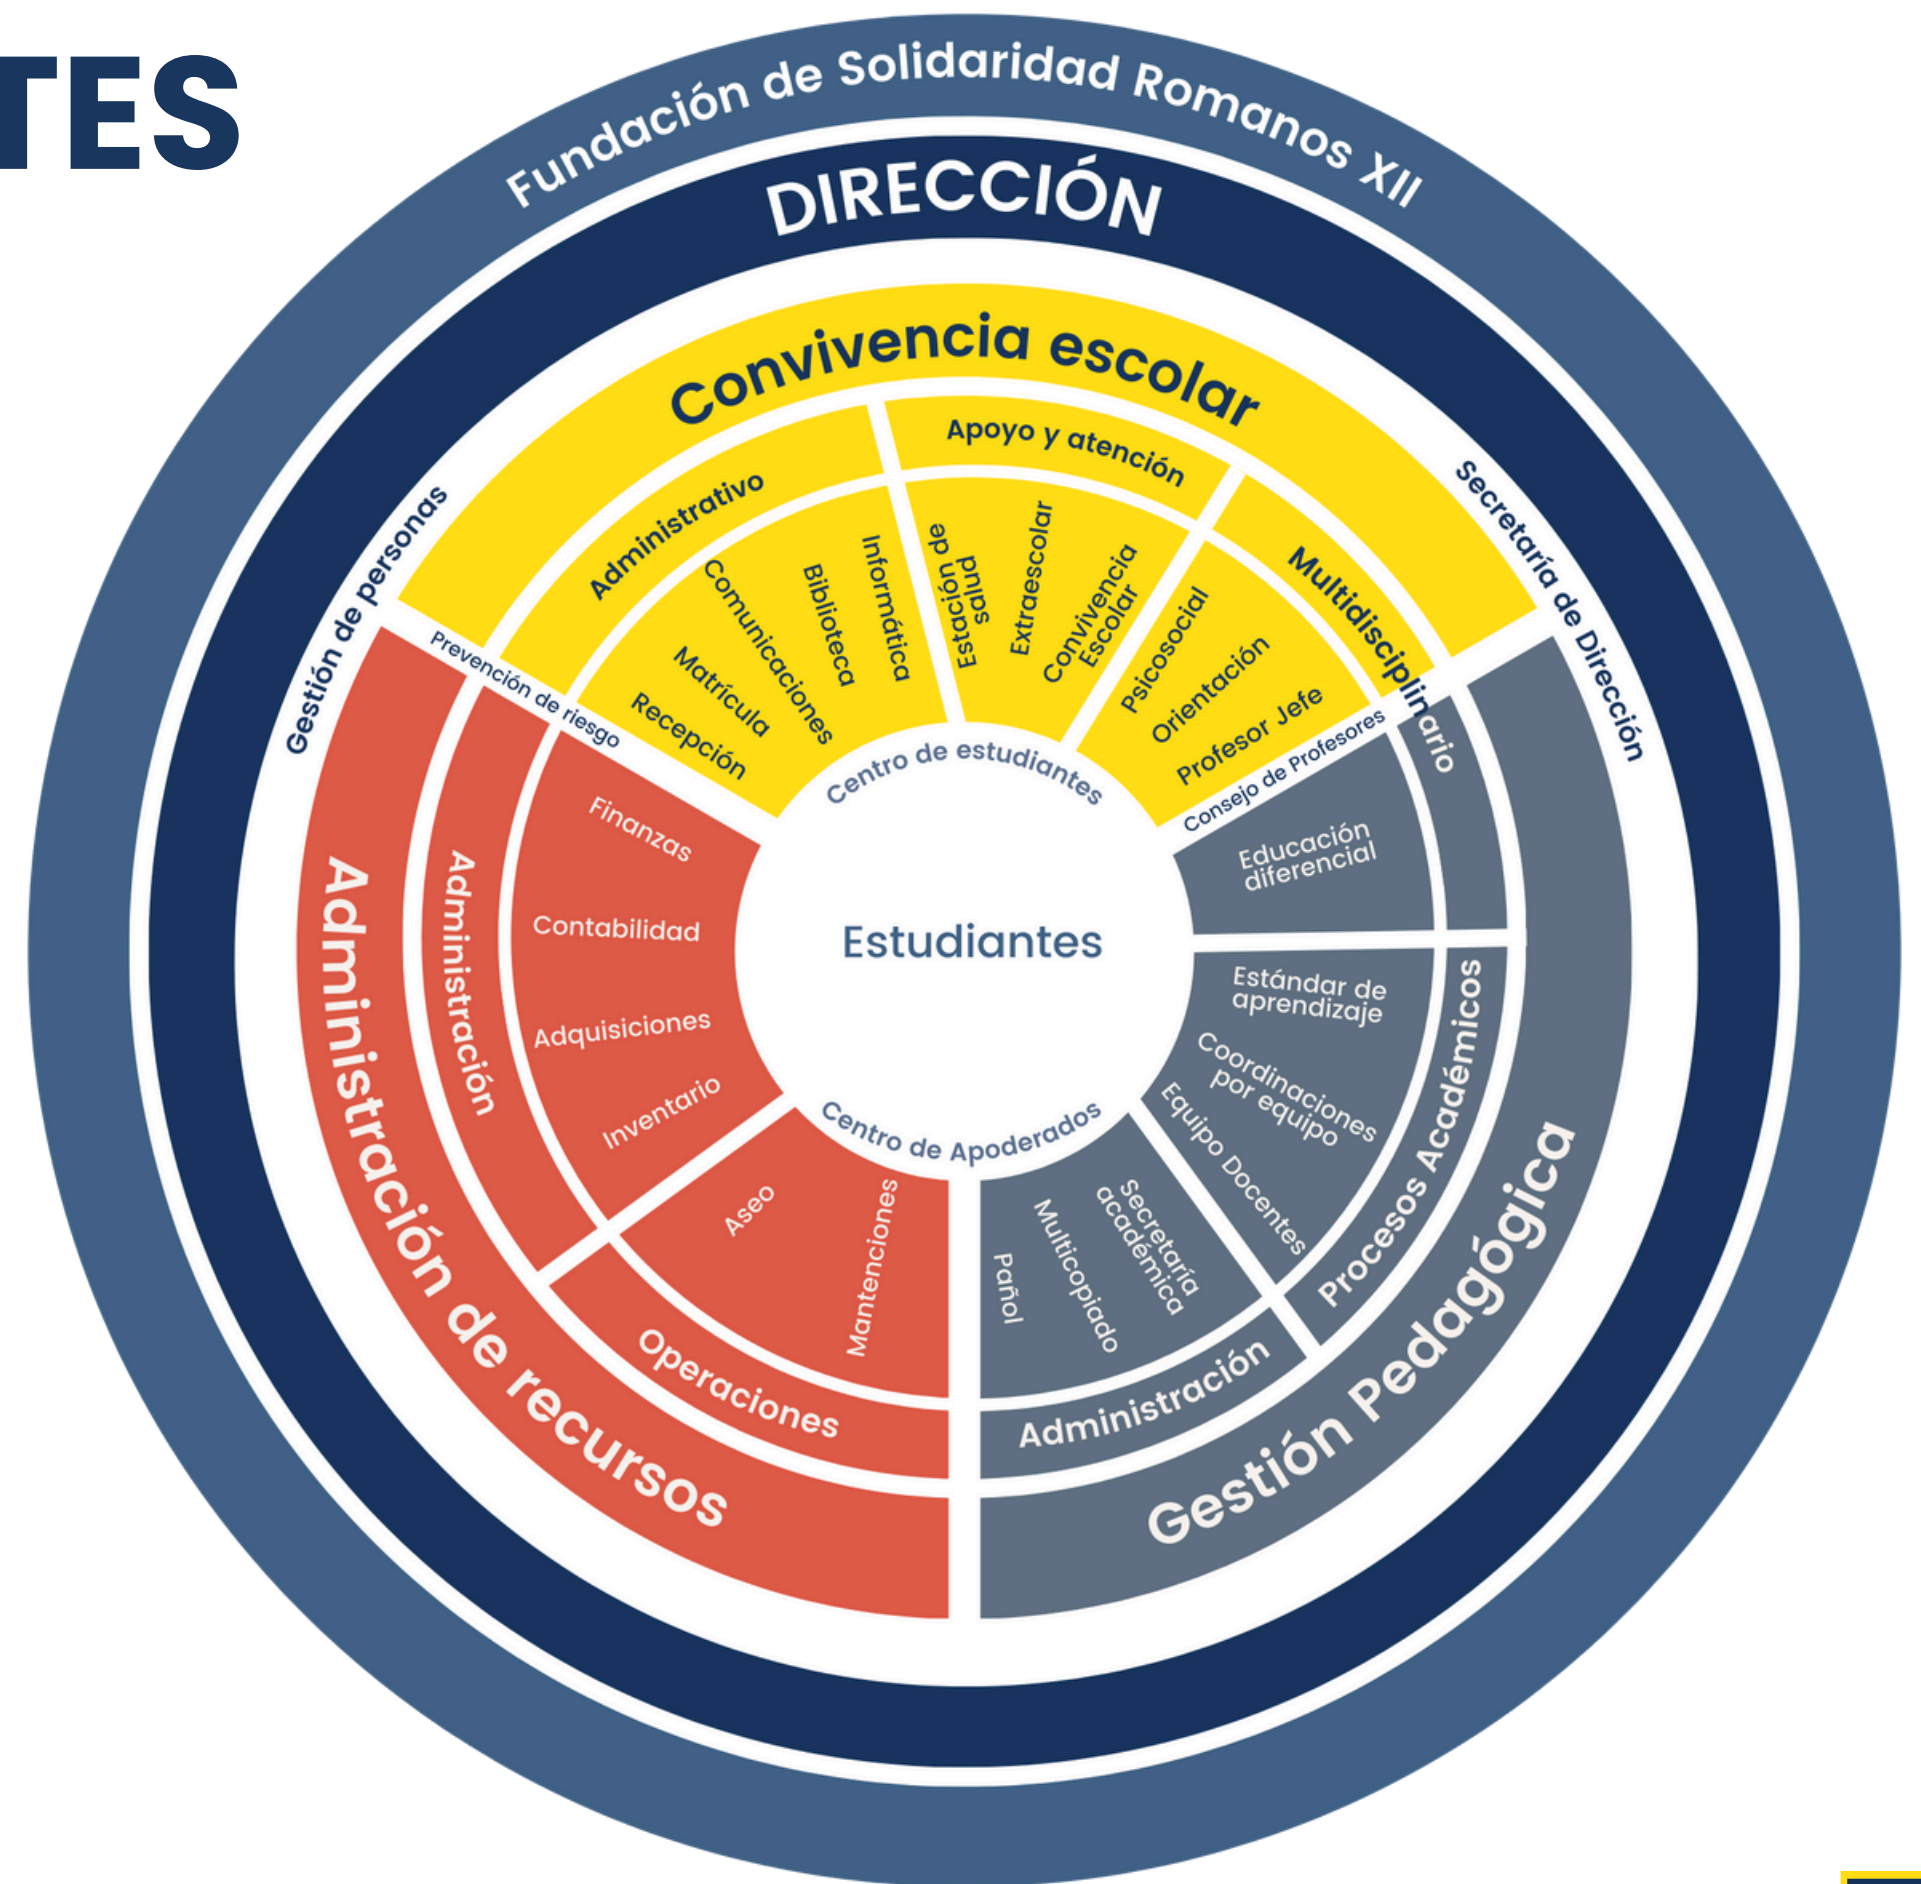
TES

Fundación de Solidaridad Romanos XII

DIRECCIÓN

Gestión de personas

Secretaría de Dirección

Convivencia escolar

Administrativo

Apoyo y atención

Multidisciplinario

Recepción

Matrícula

Comunicaciones

Biblioteca

Informática

Estación de salud

Extraescolar

Convivencia Escolar

Psicosocial

Orientación

Profesor Jefe

Centro de estudiantes

Consejo de Profesores

Prevención de riesgo

Estudiantes

Administración de recursos

Administración

Finanzas

Contabilidad

Adquisiciones

Inventario

Operaciones

Aseo

Mantenciones

Centro de Apoderados

Educación diferencial

Estándar de aprendizaje

Coordinaciones por equipo

Equipo Docentes

Procesos Académicos

Secretaría académica

Multicopiado

Pañol

Administración

Gestión Pedagógica